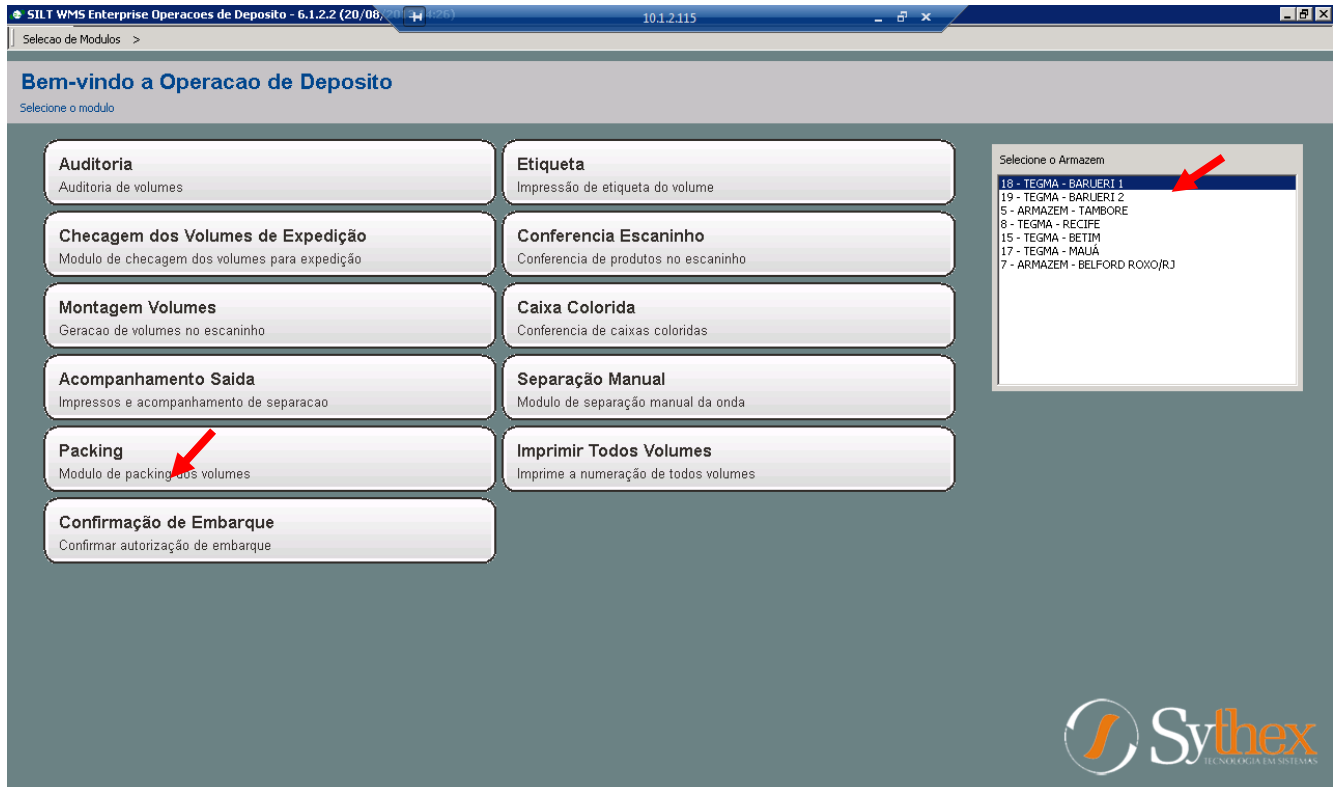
SILT WMS Enterprise Operacoes de Deposito - 6.1.2.2 (20/08/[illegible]

10.1.2.115

Selecao de Modulos >

Bem-vindo a Operacao de Deposito
Selecione o modulo

Auditoria
Auditoria de volumes

Etiqueta
Impressão de etiqueta do volume

Checagem dos Volumes de Expedição
Modulo de checagem dos volumes para expedição

Conferencia Escaninho
Conferencia de produtos no escaninho

Montagem Volumes
Geracao de volumes no escaninho

Caixa Colorida
Conferencia de caixas coloridas

Acompanhamento Saida
Impressos e acompanhamento de separacao

Separação Manual
Modulo de separação manual da onda

Packing
Modulo de packing dos volumes

Imprimir Todos Volumes
Imprime a numeração de todos volumes

Confirmação de Embarque
Confirmar autorização de embarque

Selecione o Armazem
18 - TEGMA - BARUERI 1
19 - TEGMA - BARUERI 2
5 - ARMAZEM - TAMBORE
8 - TEGMA - RECIFE
15 - TEGMA - BETIM
17 - TEGMA - MAUÁ
7 - ARMAZEM - BELFORD ROXO/RJ

Sythex
TECNOLOGIA EM SISTEMAS